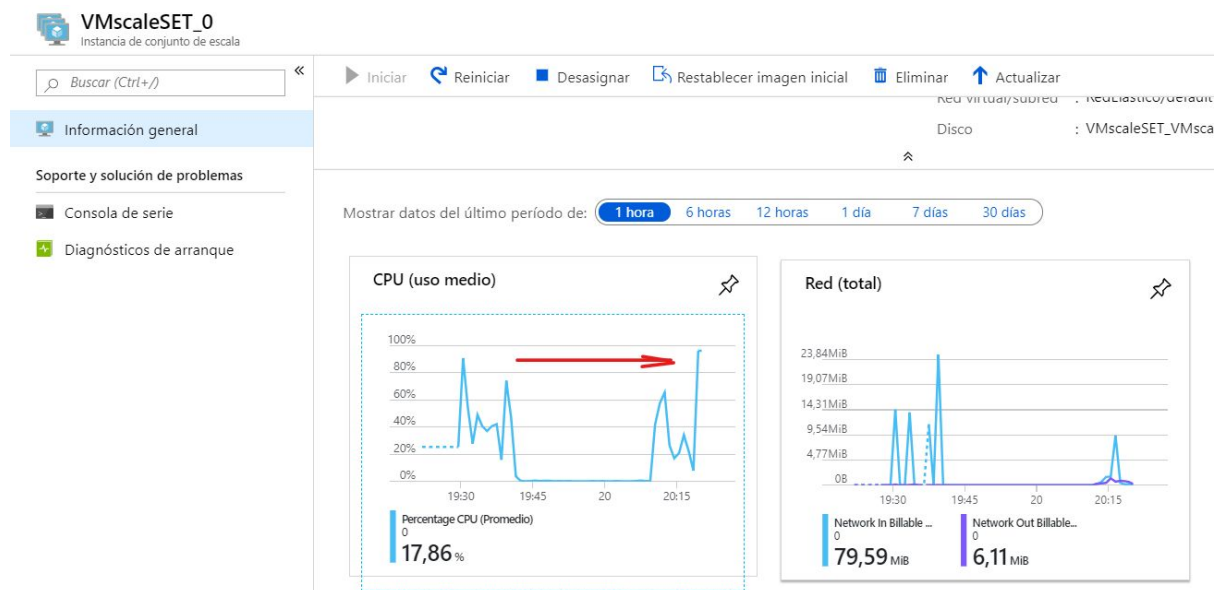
VMscaleSET_0
Instancia de conjunto de escala

Buscar (Ctrl+/)

«

Información general

Soporte y solución de problemas

Consola de serie

Diagnósticos de arranque

Iniciar Reiniciar Desasignar Restablecer imagen inicial Eliminar Actualizar

Red virtual/subred : RedElastico/default

Disco : VMscaleSET_VMsca

Mostrar datos del último período de: 1 hora 6 horas 12 horas 1 día 7 días 30 días

CPU (uso medio)

100%
80%
60%
40%
20%
0%
19:30 19:45 20 20:15

Percentage CPU (Promedio)
0
17,86 %

Red (total)

23,84MiB
19,07MiB
14,31MiB
9,54MiB
4,77MiB
0B
19:30 19:45 20 20:15

Network In Billable ...
0
79,59 MiB

Network Out Billable...
0
6,11 MiB